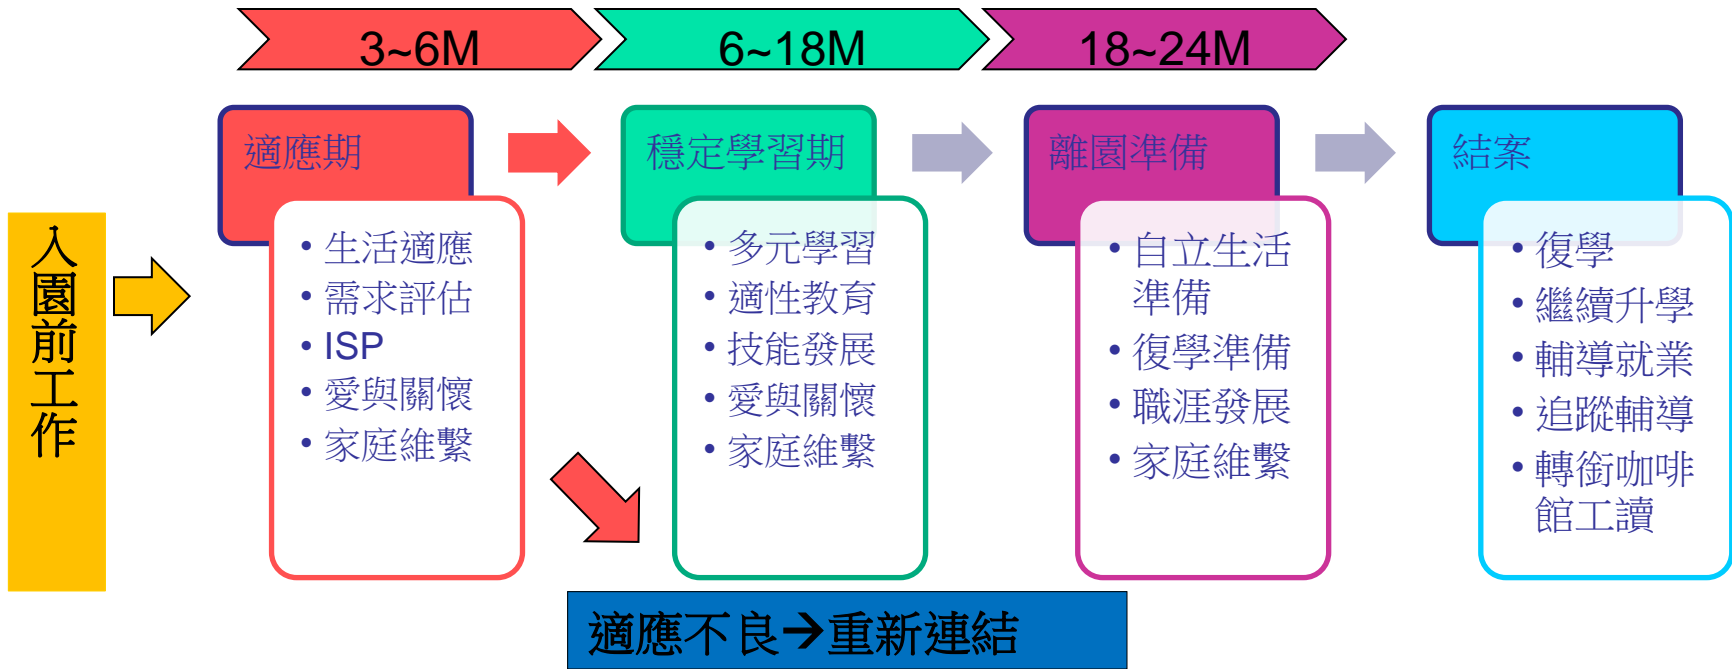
3~6M

6~18M

18~24M

入園前工作

適應期

• 生活適應
• 需求評估
• ISP
• 愛與關懷
• 家庭維繫

穩定學習期

• 多元學習
• 適性教育
• 技能發展
• 愛與關懷
• 家庭維繫

離園準備

• 自立生活準備
• 復學準備
• 職涯發展
• 家庭維繫

結案

• 復學
• 繼續升學
• 輔導就業
• 追蹤輔導
• 轉銜咖啡館工讀

適應不良→重新連結